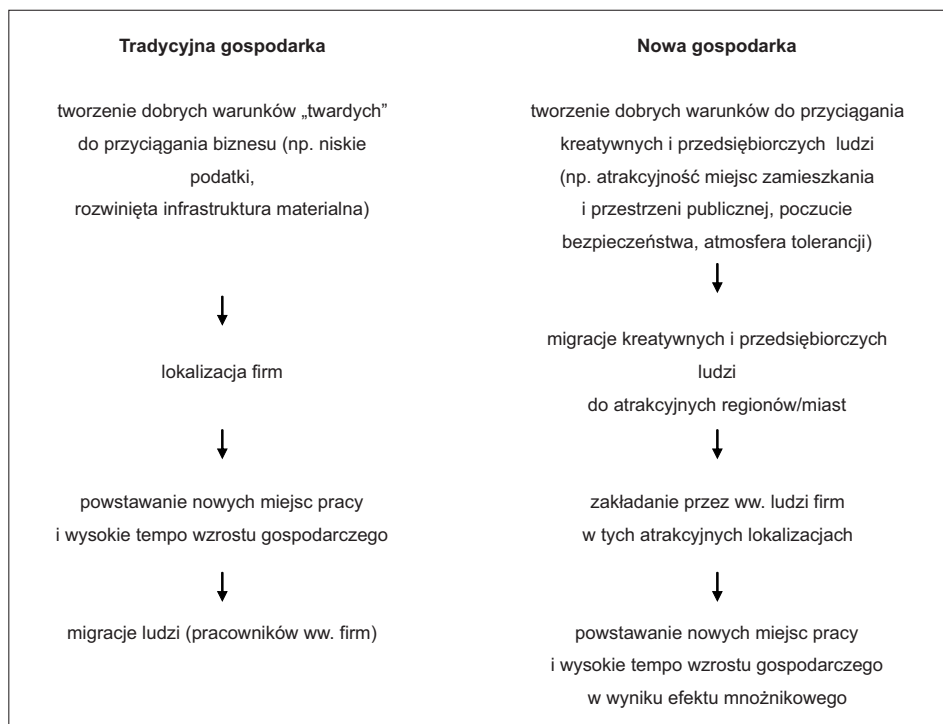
**Tradycyjna gospodarka**

tworzenie dobrych warunków „twardych" do przyciągania biznesu (np. niskie podatki, rozwinięta infrastruktura materialna)

↓

lokalizacja firm

↓

powstawanie nowych miejsc pracy i wysokie tempo wzrostu gospodarczego

↓

migracje ludzi (pracowników ww. firm)

**Nowa gospodarka**

tworzenie dobrych warunków do przyciągania kreatywnych i przedsiębiorczych ludzi (np. atrakcyjność miejsc zamieszkania i przestrzeni publicznej, poczucie bezpieczeństwa, atmosfera tolerancji)

↓

migracje kreatywnych i przedsiębiorczych ludzi do atrakcyjnych regionów/miast

↓

zakładanie przez ww. ludzi firm w tych atrakcyjnych lokalizacjach

↓

powstawanie nowych miejsc pracy i wysokie tempo wzrostu gospodarczego w wyniku efektu mnożnikowego